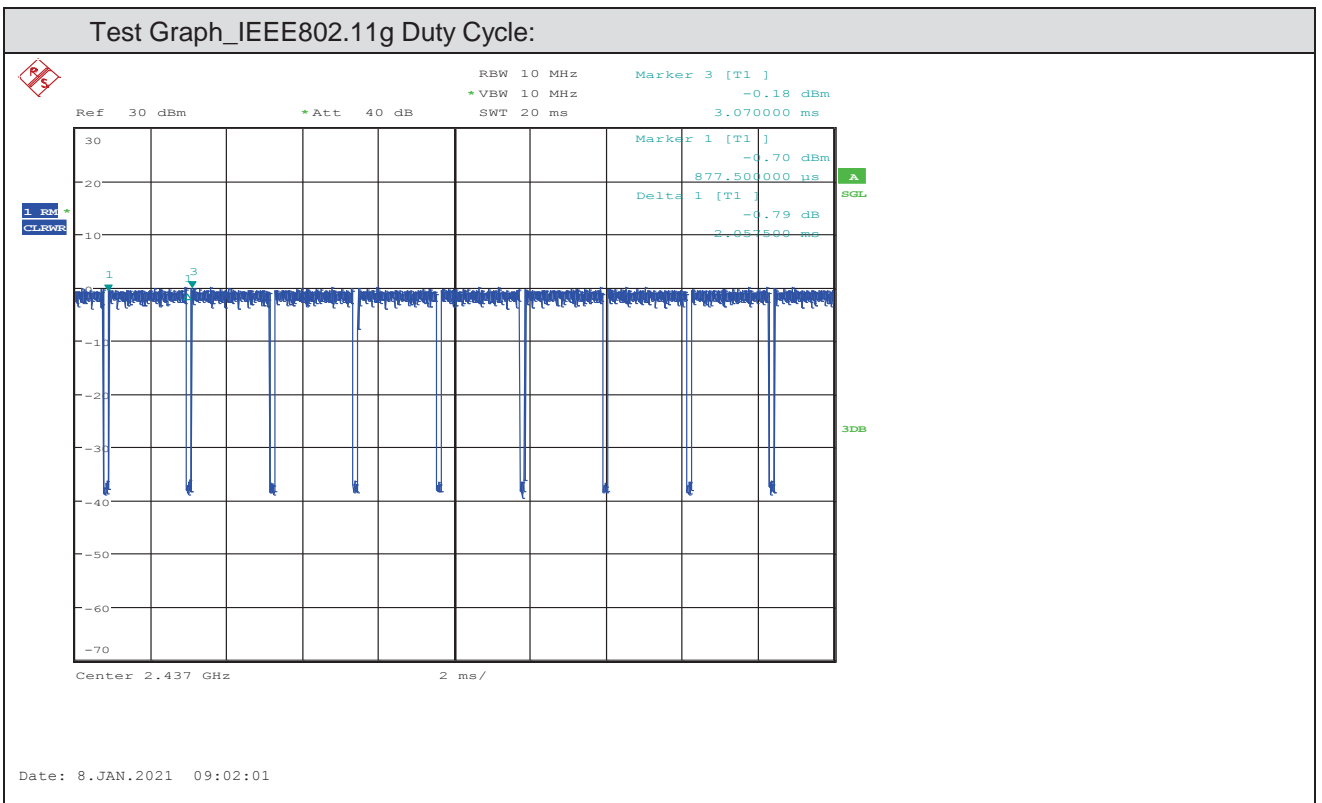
Test Graph_IEEE802.11g Duty Cycle:

RBW 10 MHz
*VBW 10 MHz
SWT 20 ms

Ref 30 dBm
*Att 40 dB

Marker 3 [T1 ]
-0.18 dBm
3.070000 ms

Marker 1 [T1 ]
-0.70 dBm
877.500000 µs

Delta 1 [T1 ]
-0.79 dB
2.057500 ms

A
SGL

1 RM *
CLRWR

3DB

30
20
10
0
-10
-20
-30
-40
-50
-60
-70

1
1 3

Center 2.437 GHz
2 ms/

Date: 8.JAN.2021 09:02:01